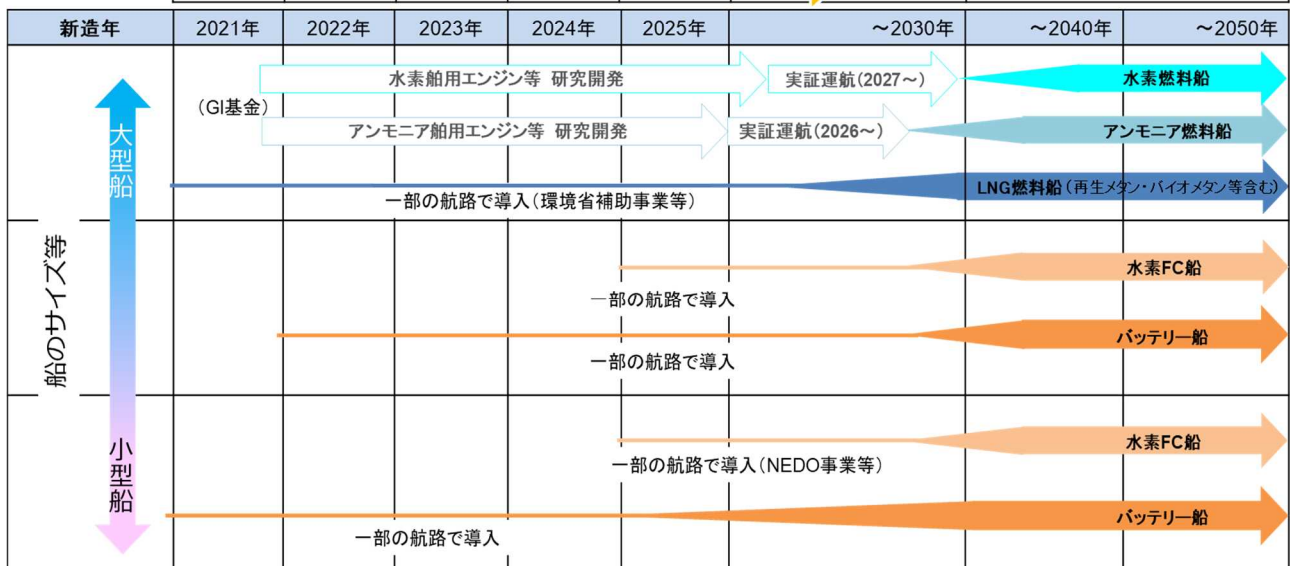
| 新造年 | 2021年 | 2022年 | 2023年 | 2024年 | 2025年 | ～2030年 | ～2040年 | ～2050年 |
|---|---|---|---|---|---|---|---|---|

船のサイズ等

大型船

(GI基金)

水素舶用エンジン等 研究開発

実証運航(2027～)

水素燃料船

アンモニア舶用エンジン等 研究開発

実証運航(2026～)

アンモニア燃料船

LNG燃料船(再生メタン・バイオメタン等含む)

一部の航路で導入(環境省補助事業等)

水素FC船

一部の航路で導入

バッテリー船

一部の航路で導入

小型船

水素FC船

一部の航路で導入(NEDO事業等)

バッテリー船

一部の航路で導入